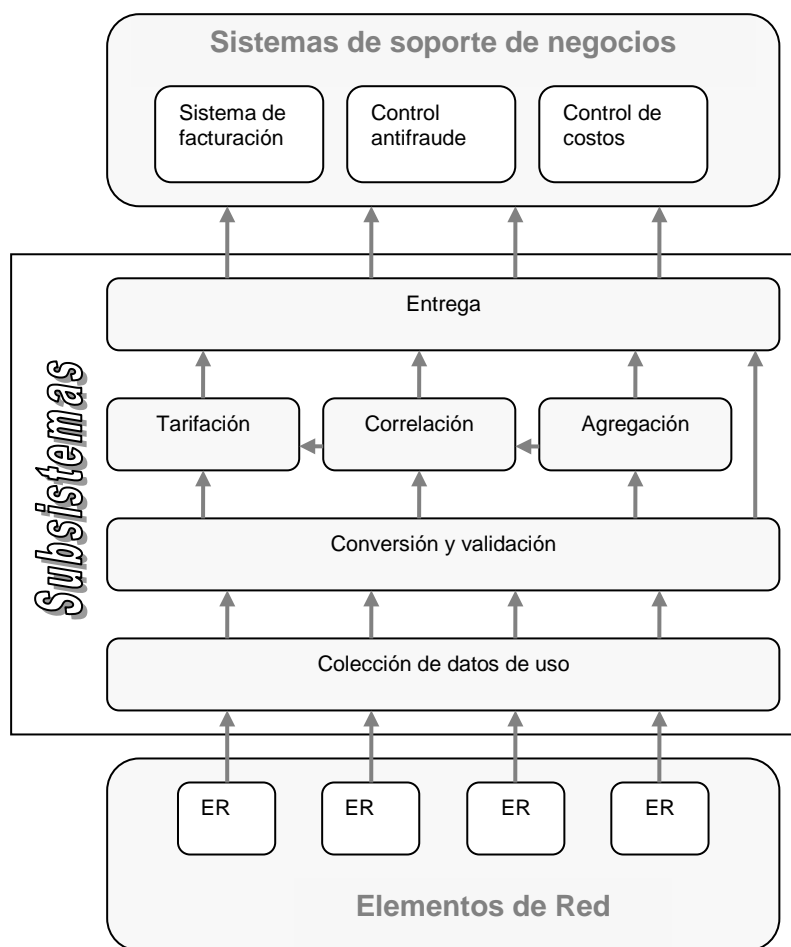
Sistemas de soporte de negocios

Sistema de facturación

Control antifraude

Control de costos

Subsistemas

Entrega

Tarifación

Correlación

Agregación

Conversión y validación

Colección de datos de uso

ER

ER

ER

ER

Elementos de Red